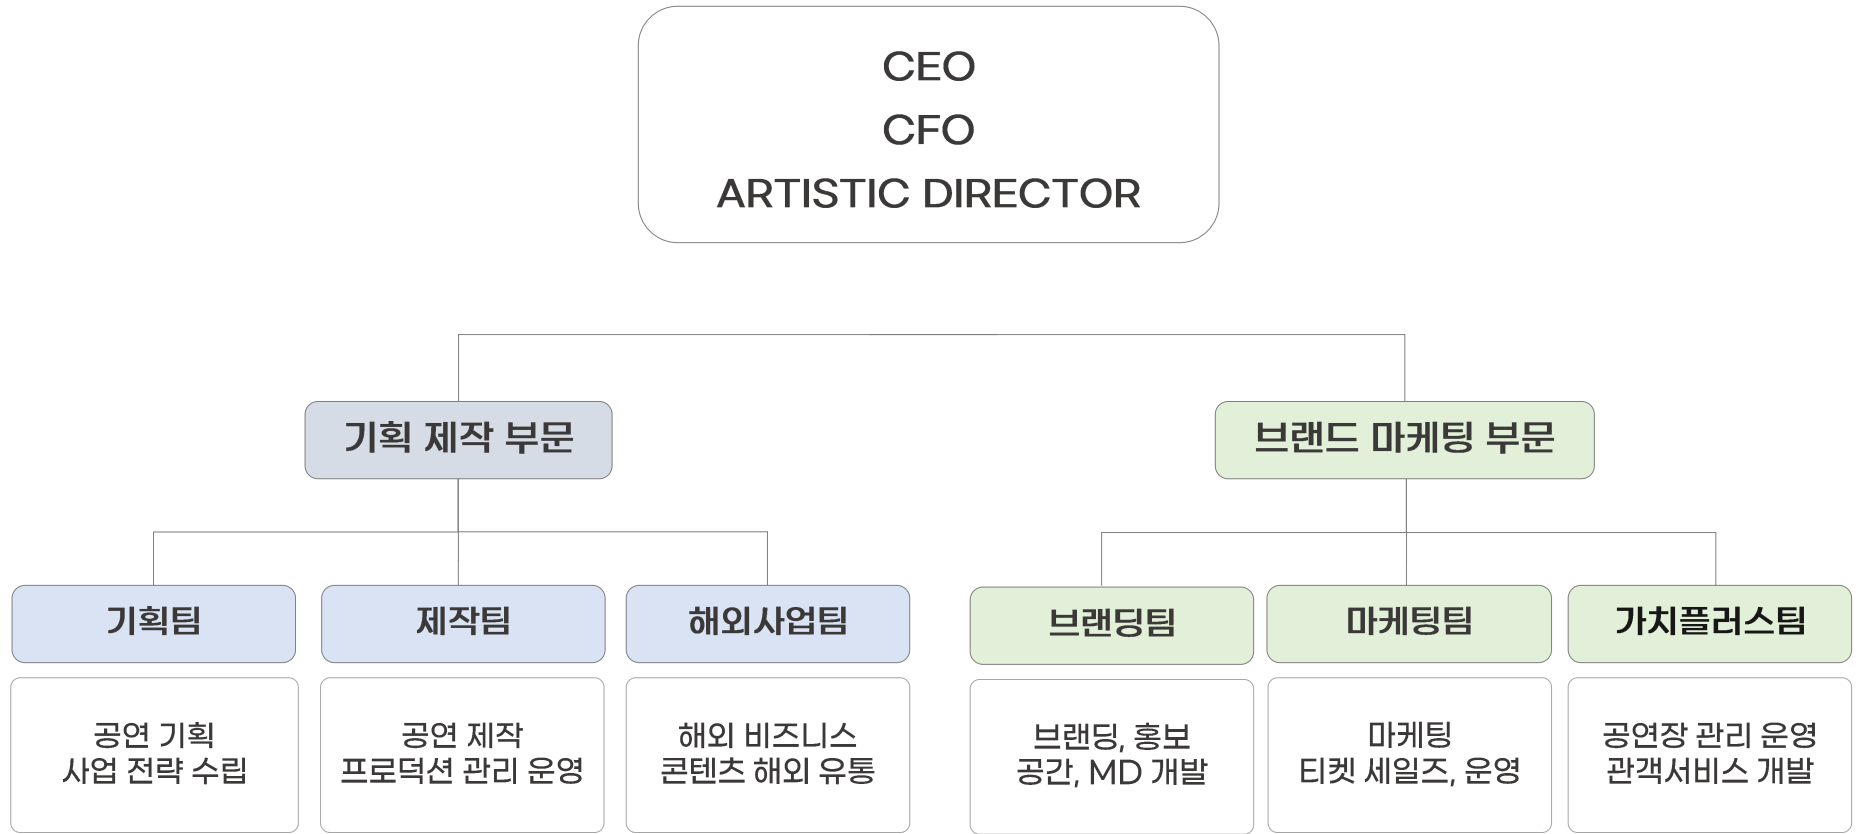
CEO
CFO
ARTISTIC DIRECTOR

기획 제작 부문

브랜드 마케팅 부문

기획팀

제작팀

해외사업팀

브랜딩팀

마케팅팀

가치플러스팀

공연 기획
사업 전략 수립

공연 제작
프로덕션 관리 운영

해외 비즈니스
콘텐츠 해외 유통

브랜딩, 홍보
공간, MD 개발

마케팅
티켓 세일즈, 운영

공연장 관리 운영
관객서비스 개발